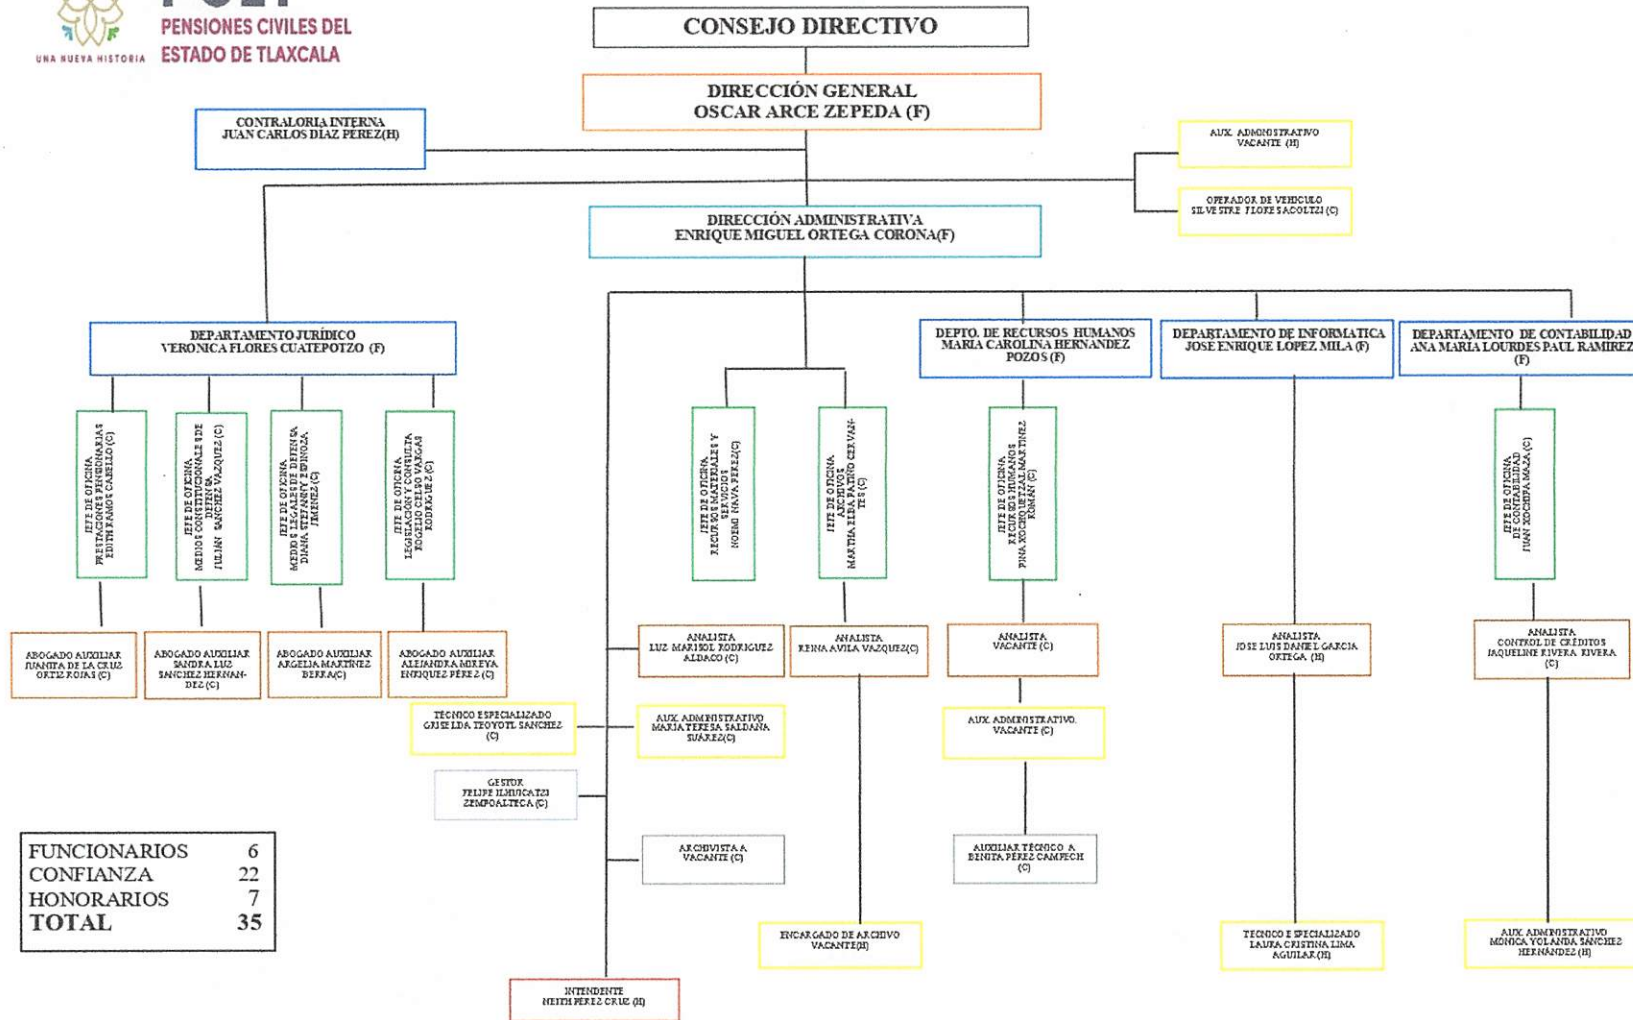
UNA NUEVA HISTORIA
PENSIONES CIVILES DEL ESTADO DE TLAXCALA

CONSEJO DIRECTIVO

DIRECCIÓN GENERAL
OSCAR ARCE ZEPEDA (F)

CONTRALORIA INTERNA
JUAN CARLOS DIAZ PEREZ(H)

AUX. ADMINISTRATIVO
VACANTE (H)

OPERADOR DE VEHICULO
SILVESTRE FLORES ACOLTZI (C)

DIRECCIÓN ADMINISTRATIVA
ENRIQUE MIGUEL ORTEGA CORONA(F)

DEPARTAMENTO JURÍDICO
VERONICA FLORES CUATEPOTZO (F)

DEPTO. DE RECURSOS HUMANOS
MARIA CAROLINA HERNANDEZ POZOS (F)

DEPARTAMENTO DE INFORMATICA
JOSE ENRIQUE LOPEZ MILA (F)

DEPARTAMENTO DE CONTABILIDAD
ANA MARIA LOURDES PAUL RAMIREZ (F)

JEFE DE OFICINA
PRESTACIONES PENSIONARIAS
EDITH RAMOS CARRILLO (C)

JEFE DE OFICINA
MEDIOS CONSTITUCIONALES DE DEFENSA
JULIAN SANCHEZ VAZQUEZ (C)

JEFE DE OFICINA
MEDIOS LEGALES DE DEFENSA
DIANA STEFANNY ESPINOZA JIMENEZ (C)

JEFE DE OFICINA
LEGISLACIÓN Y CONSULTA
ROGELIO CELSO VARGAS RODRIGUEZ (C)

JEFE DE OFICINA
RECURSOS MATERIALES Y SERVICIOS
NOEMI NAVA PEREZ(C)

JEFE DE OFICINA
ARCHIVOS
MARTHA ELBA PATIÑO CERVANTES (C)

JEFE DE OFICINA
RECURSOS HUMANOS
PINA XOCHIQUETZAL MARTINEZ ROMAN (C)

JEFE DE OFICINA
DE CONTABILIDAD
JUAN XOCHIPA MAZA (C)

ABOGADO AUXILIAR
JUANITA DE LA CRUZ ORTIZ ROJAS (C)

ABOGADO AUXILIAR
SANDRA LUZ SANCHEZ HERNANDEZ (C)

ABOGADO AUXILIAR
ARGELIA MARTINEZ BERRA(C)

ABOGADO AUXILIAR
ALEJANDRA MIREYA ENRIQUEZ PEREZ (C)

ANALISTA
LUZ MARISOL RODRIGUEZ ALDACO (C)

ANALISTA
RENA AVILA VAZQUEZ(C)

ANALISTA
VACANTE (C)

ANALISTA
JOSE LUIS DANIEL GARCIA ORTEGA (H)

ANALISTA
CONTROL DE CRÉDITOS
JAQUELINE RIVERA RIVERA (C)

TECNICO ESPECIALIZADO
GRISELDA TEOYOTL SANCHEZ (C)

AUX. ADMINISTRATIVO
MARIA TERESA SALDAÑA SUAREZ(C)

AUX. ADMINISTRATIVO
VACANTE (C)

GESTOR
FELIPE ILHUICATZI ZEMPOALTECA (C)

ARCHIVISTA A
VACANTE (C)

AUXILIAR TECNICO A
BENITA PEREZ CAMPECH (C)

FUNCIONARIOS 6
CONFIANZA 22
HONORARIOS 7
TOTAL 35

ENCARGADO DE ARCHIVO
VACANTE(H)

TECNICO ESPECIALIZADO
LAURA CRISTINA LIMA AGUILAR (H)

AUX. ADMINISTRATIVO
MONICA YOLANDA SANCHEZ HERNANDEZ (H)

INTENDENTE
NEITH PEREZ CRUZ (H)